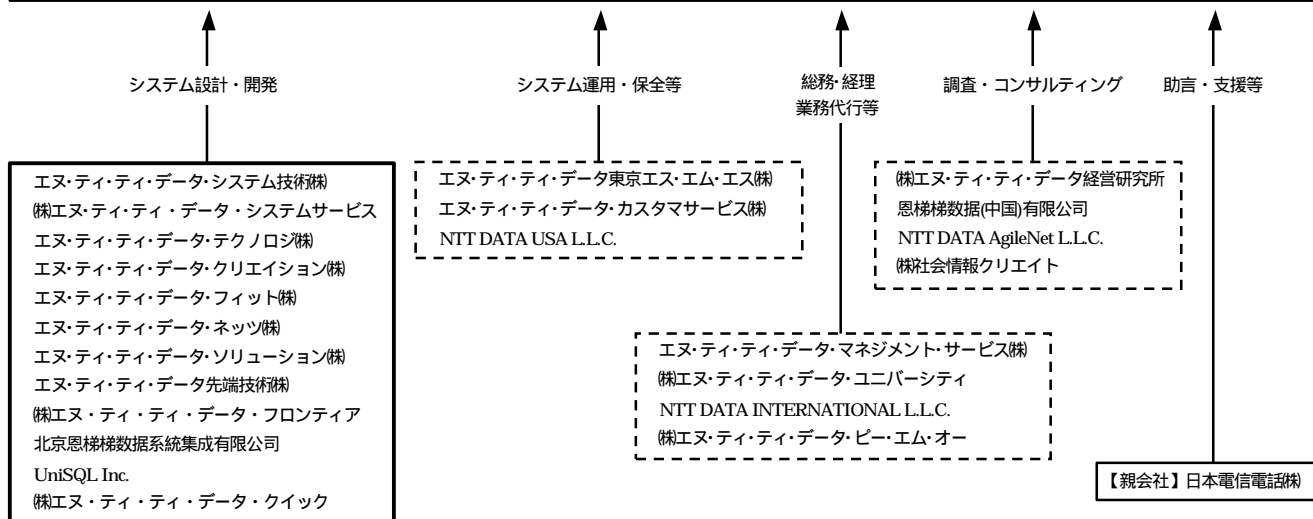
システム設計・開発

システム運用・保全等

総務・経理
業務代行等

調査・コンサルティング

助言・支援等

エヌ・ティ・ティ・データ・システム技術㈱
㈱エヌ・ティ・ティ・データ・システムサービス
エヌ・ティ・ティ・データ・テクノロジ㈱
エヌ・ティ・ティ・データ・クリエイション㈱
エヌ・ティ・ティ・データ・フィット㈱
エヌ・ティ・ティ・データ・ネッツ㈱
エヌ・ティ・ティ・データ・ソリューション㈱
エヌ・ティ・ティ・データ先端技術㈱
㈱エヌ・ティ・ティ・データ・フロンティア
北京恩梯梯数据系統集成有限公司
UniSQL Inc.
㈱エヌ・ティ・ティ・データ・クイック

エヌ・ティ・ティ・データ東京エス・エム・エス㈱
エヌ・ティ・ティ・データ・カスタマサービス㈱
NTT DATA USA L.L.C.

㈱エヌ・ティ・ティ・データ経営研究所
恩梯梯数据(中国)有限公司
NTT DATA AgileNet L.L.C.
㈱社会情報クリエイト

エヌ・ティ・ティ・データ・マネジメント・サービス㈱
㈱エヌ・ティ・ティ・データ・ユニバーシティ
NTT DATA INTERNATIONAL L.L.C.
㈱エヌ・ティ・ティ・データ・ピー・エム・オー

【親会社】日本電信電話㈱